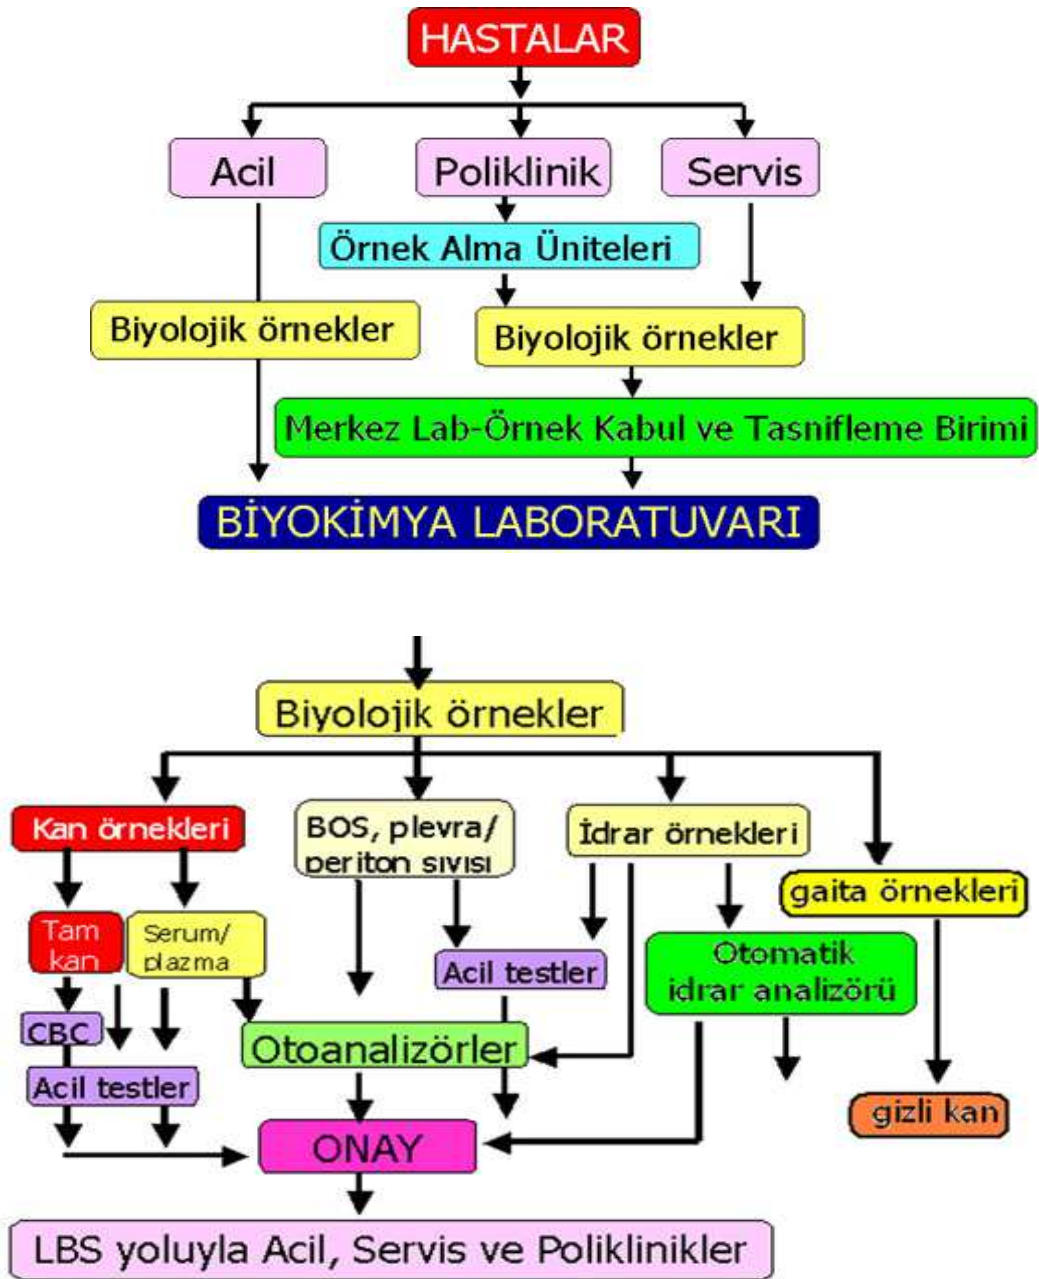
HASTALAR

Acil

Poliklinik

Servis

Örnek Alma Üniteleri

Biyolojik örnekler

Biyolojik örnekler

Merkez Lab-Örnek Kabul ve Tasnifleme Birimi

BİYOKİMYA LABORATUVARI

Biyolojik örnekler

Kan örnekleri

BOS, plevra/ periton sıvısı

İdrar örnekleri

gaita örnekleri

Tam kan

Serum/ plazma

Acil testler

Otomatik idrar analizörü

CBC

Otoanalizörler

Acil testler

gizli kan

ONAY

LBS yoluyla Acil, Servis ve Poliklinikler